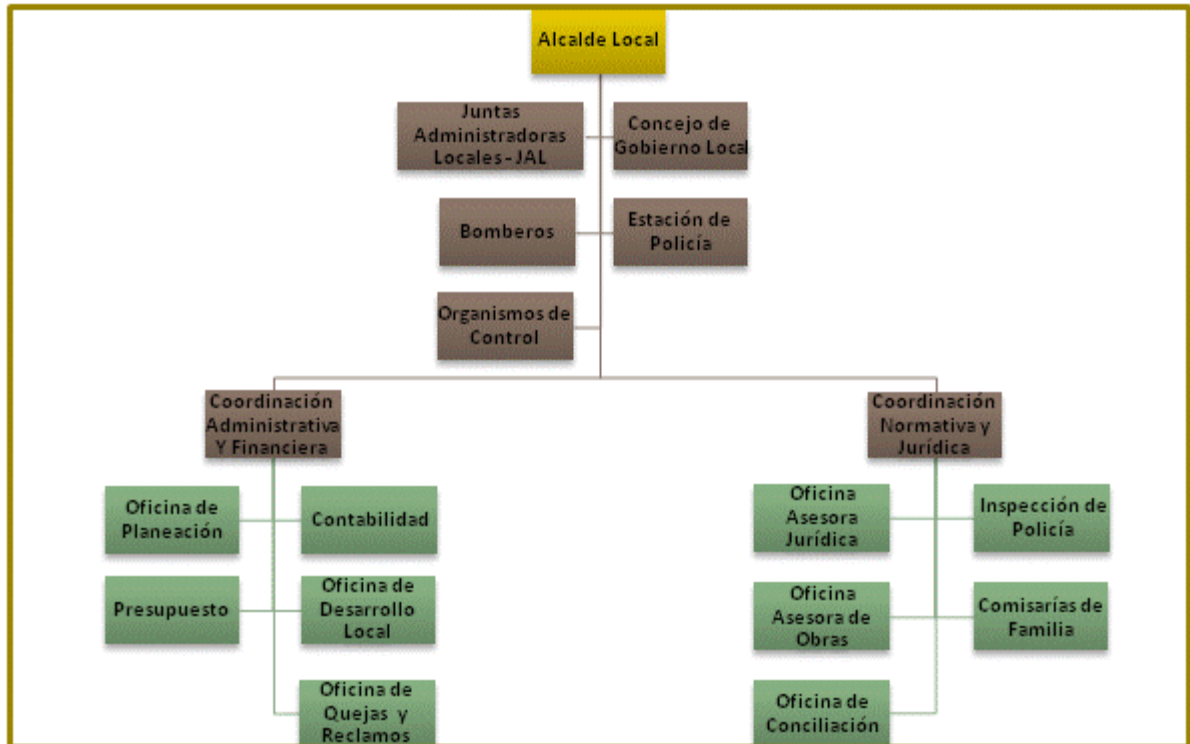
Alcalde Local

Juntas Administradoras Locales - JAL

Concejo de Gobierno Local

Bomberos

Estación de Policía

Organismos de Control

Coordinación Administrativa Y Financiera

Coordinación Normativa y Jurídica

Oficina de Planeación

Contabilidad

Presupuesto

Oficina de Desarrollo Local

Oficina de Quejas y Reclamos

Oficina Asesora Jurídica

Inspección de Policía

Oficina Asesora de Obras

Comisarías de Familia

Oficina de Conciliación